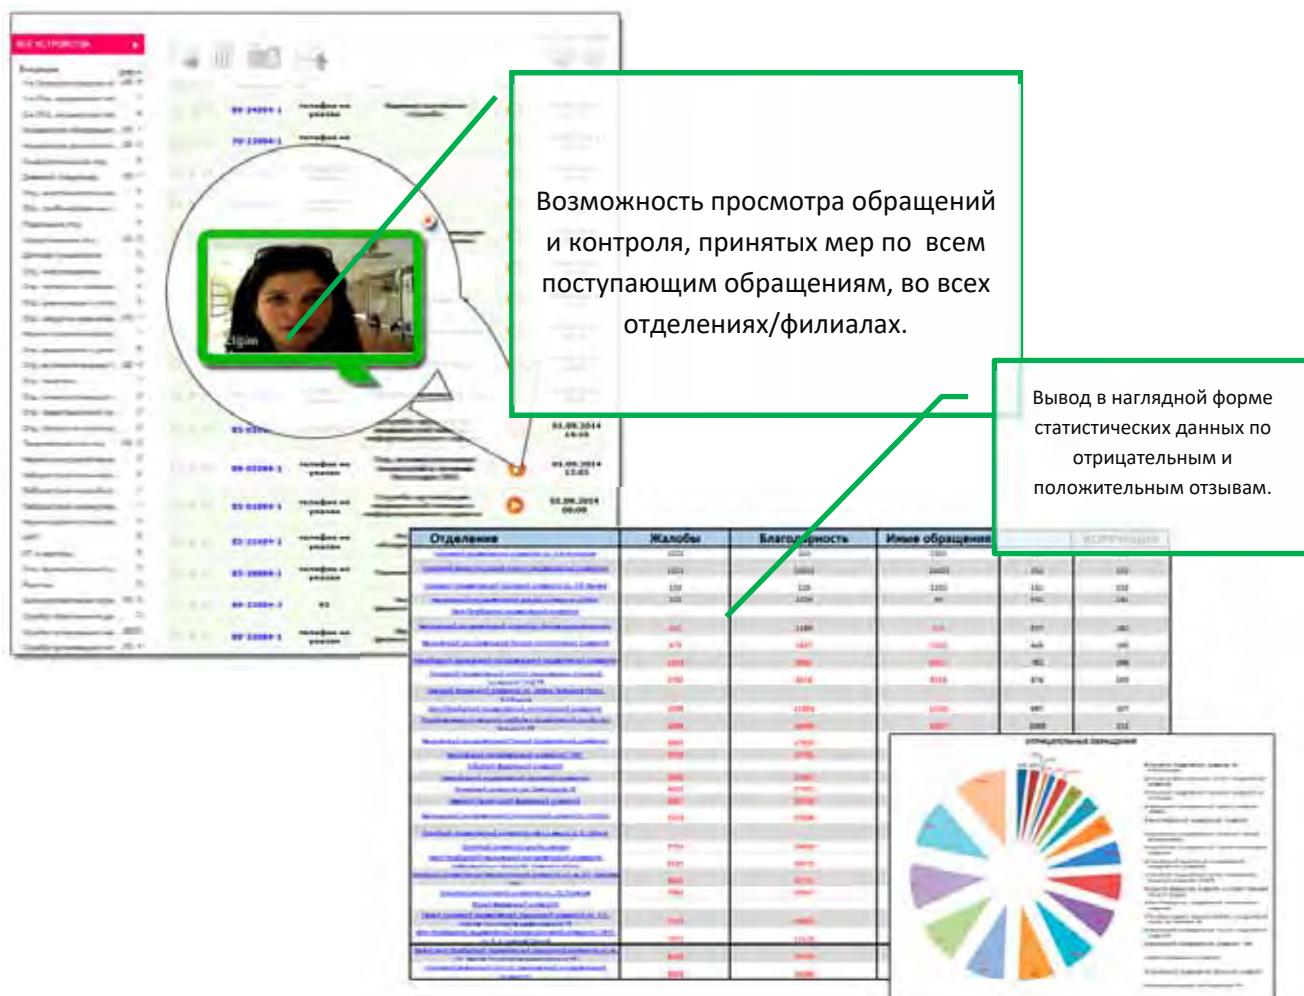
Возможность просмотра обращений и контроля, принятых мер по всем поступающим обращениям, во всех отделениях/филиалах.

Вывод в наглядной форме статистических данных по отрицательным и положительным отзывам.

ВСЕ УСТРОЙСТВА

| Отделение | Жалобы | Благодарность | Иные обращения | | |
|---|---|---|---|---|---|
| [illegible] | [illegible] | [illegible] | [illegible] | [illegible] | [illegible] |

ОТРИЦАТЕЛЬНЫЕ ОБРАЩЕНИЯ